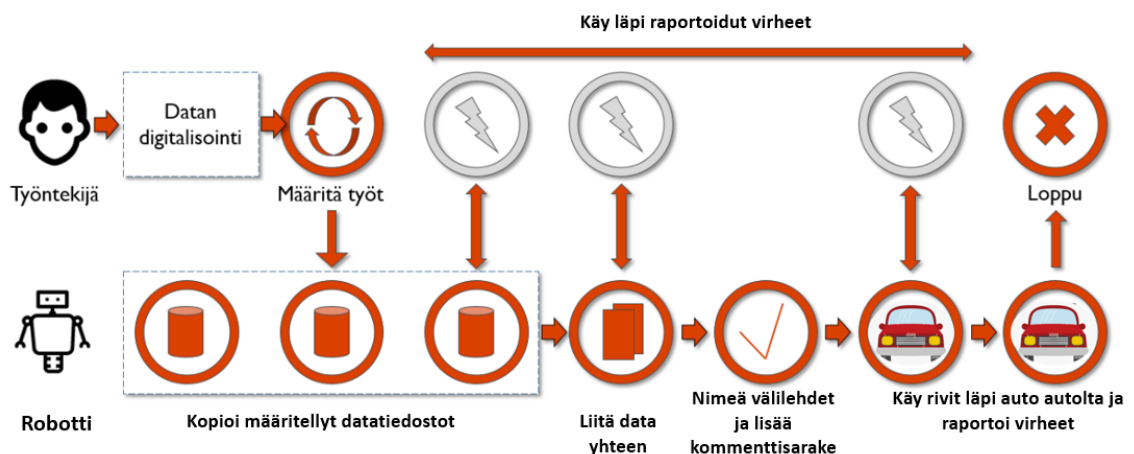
Käy läpi raportoidut virheet

Työntekijä

Datan digitalisointi

Määritä työt

Loppu

Robotti

Kopioi määritellyt datatiedostot

Liitä data yhteen

Nimeä välilehdet ja lisää kommenttisarake

Käy rivit läpi auto autolta ja raportoi virheet